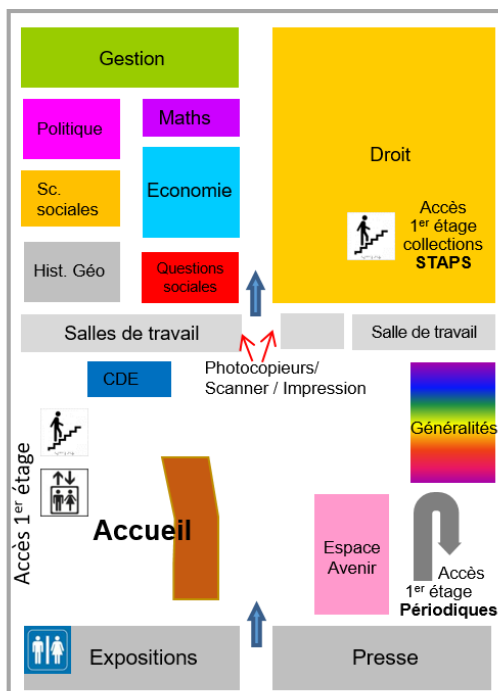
Gestion

Politique

Maths

Sc. sociales

Economie

Hist. Géo

Questions sociales

Droit

Accès 1$^{er}$ étage collections **STAPS**

Salles de travail

Salle de travail

CDE

Photocopieurs/ Scanner / Impression

Généralités

Accès 1$^{er}$ étage

Accueil

Espace Avenir

Accès 1$^{er}$ étage **Périodiques**

Expositions

Presse